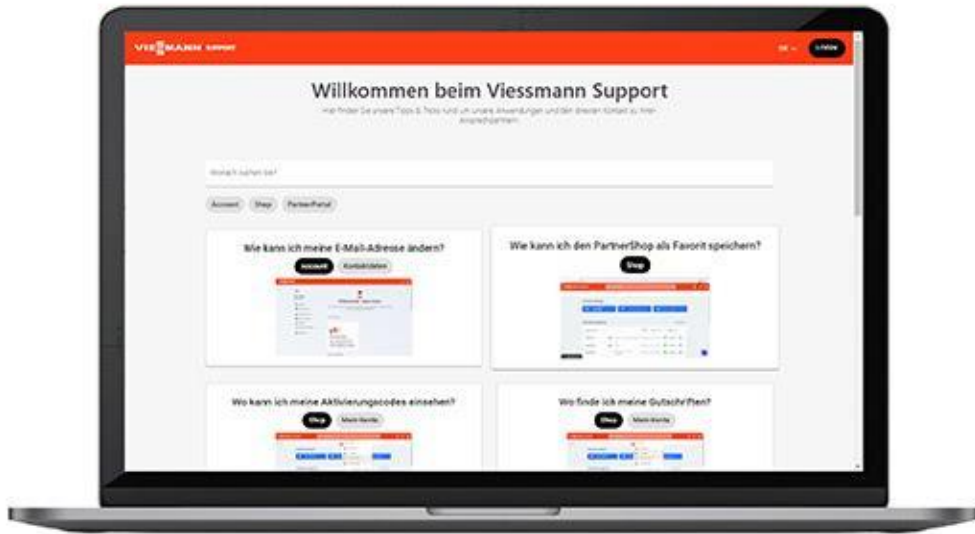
VIESSMANN Support

Willkommen beim Viessmann Support

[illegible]

Wonach suchen Sie?

Account Shop PartnerPortal

Wie kann ich meine E-Mail-Adresse ändern?

Account Kontaktdaten

Wie kann ich den PartnerShop als Favorit speichern?

Shop

Wo kann ich meine Aktivierungscodes einsehen?

Shop Mein Konto

Wo finde ich meine Gutschriften?

Shop Mein Konto